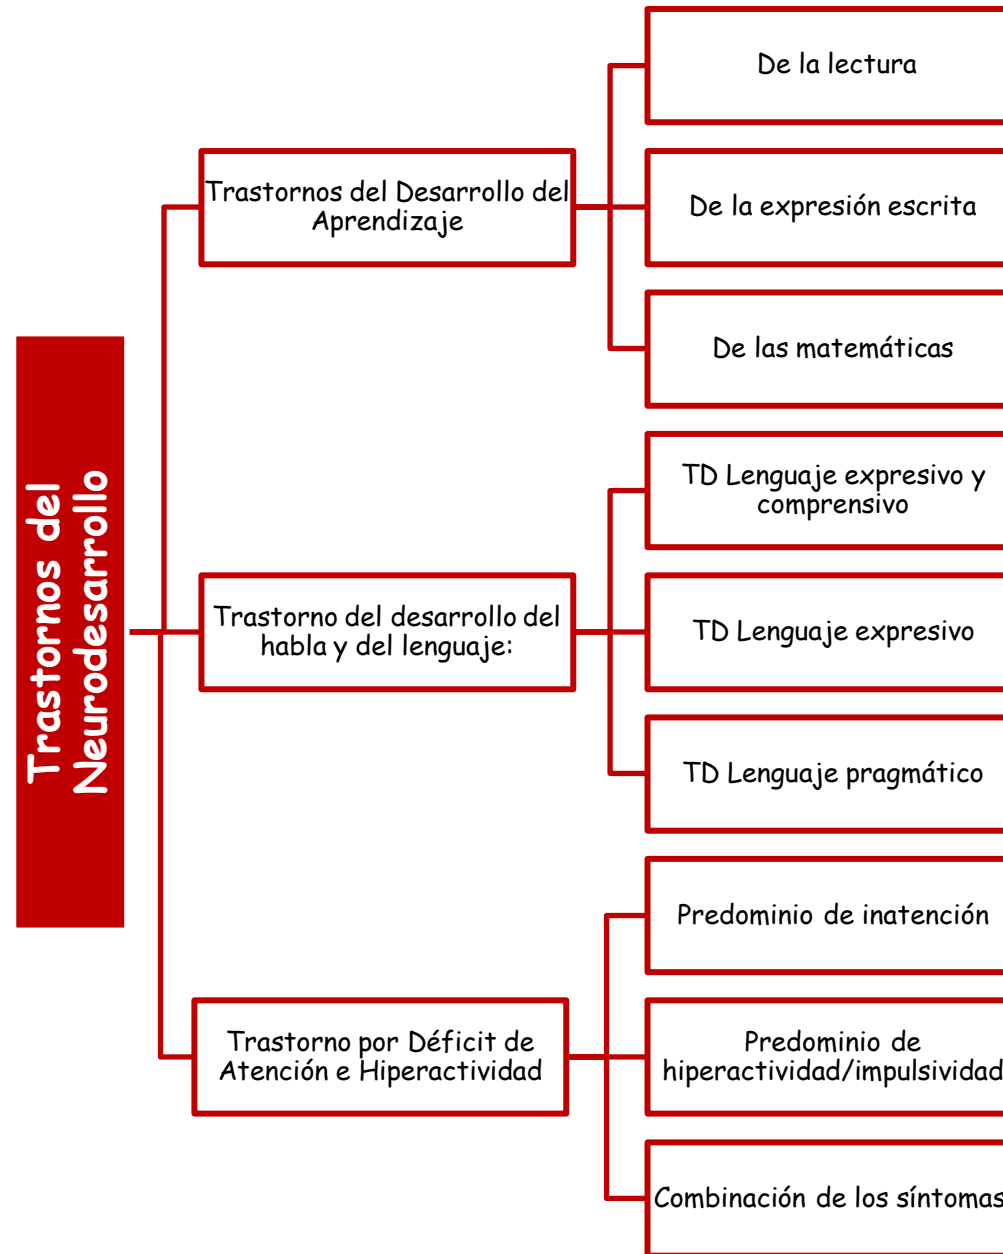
Trastornos del Neurodesarrollo

Trastornos del Desarrollo del Aprendizaje

De la lectura

De la expresión escrita

De las matemáticas

Trastorno del desarrollo del habla y del lenguaje:

TD Lenguaje expresivo y comprensivo

TD Lenguaje expresivo

TD Lenguaje pragmático

Trastorno por Déficit de Atención e Hiperactividad

Predominio de inatención

Predominio de hiperactividad/impulsividad

Combinación de los síntomas